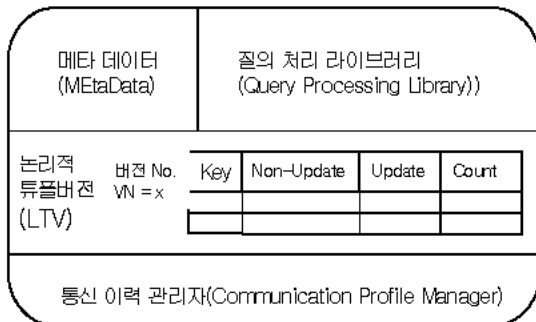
메타 데이터
(MEtaData)

질의 처리 라이브러리
(Query Processing Library))

논리적
튜플버전
(LTV)

버전 No.
VN = x

| Key | Non-Update | Update | Count |
|---|---|---|---|
| | | | |
| | | | |

통신 이력 관리자(Communication Profile Manager)